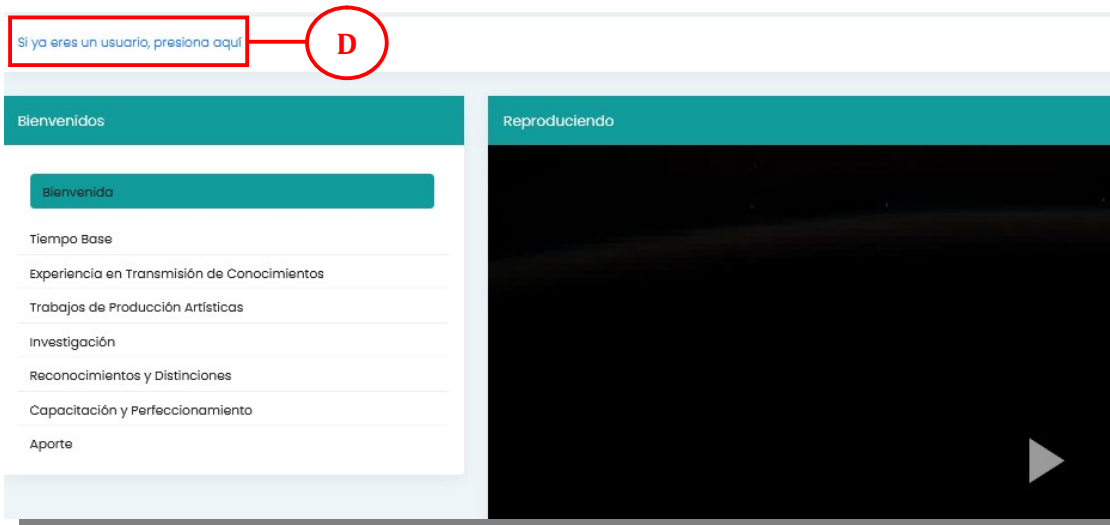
Si ya eres un usuario, presiona aquí

D

Bienvenidos

Bienvenida

Tiempo Base

Experiencia en Transmisión de Conocimientos

Trabajos de Producción Artísticas

Investigación

Reconocimientos y Distinciones

Capacitación y Perfeccionamiento

Aporte

Reproduciendo